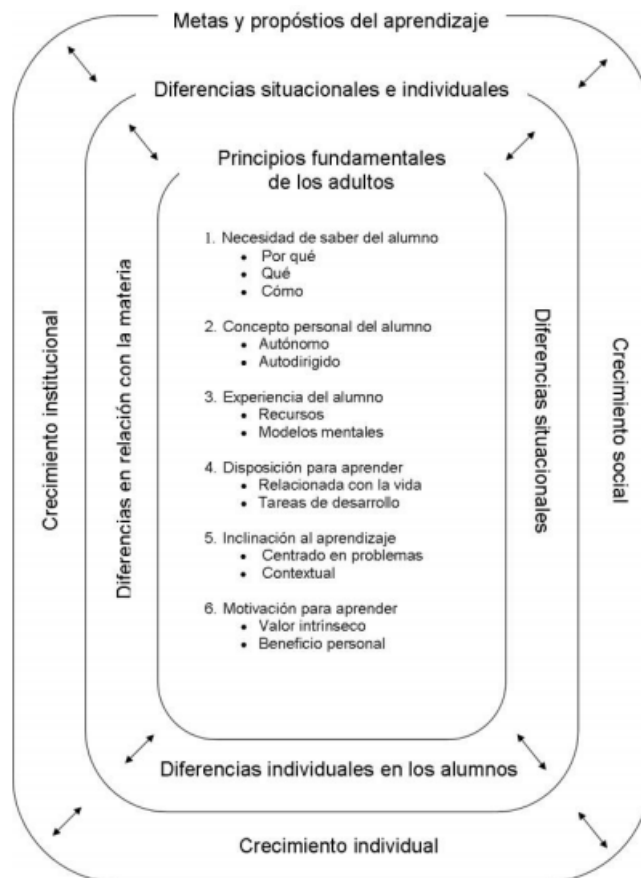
Metas y propóstios del aprendizaje

Diferencias situacionales e individuales

Principios fundamentales de los adultos

1. Necesidad de saber del alumno
- Por qué
- Qué
- Cómo

2. Concepto personal del alumno
- Autónomo
- Autodirigido

3. Experiencia del alumno
- Recursos
- Modelos mentales

4. Disposición para aprender
- Relacionada con la vida
- Tareas de desarrollo

5. Inclinación al aprendizaje
- Centrado en problemas
- Contextual

6. Motivación para aprender
- Valor intrínseco
- Beneficio personal

Crecimiento institucional

Diferencias en relación con la materia

Diferencias situacionales

Crecimiento social

Diferencias individuales en los alumnos

Crecimiento individual